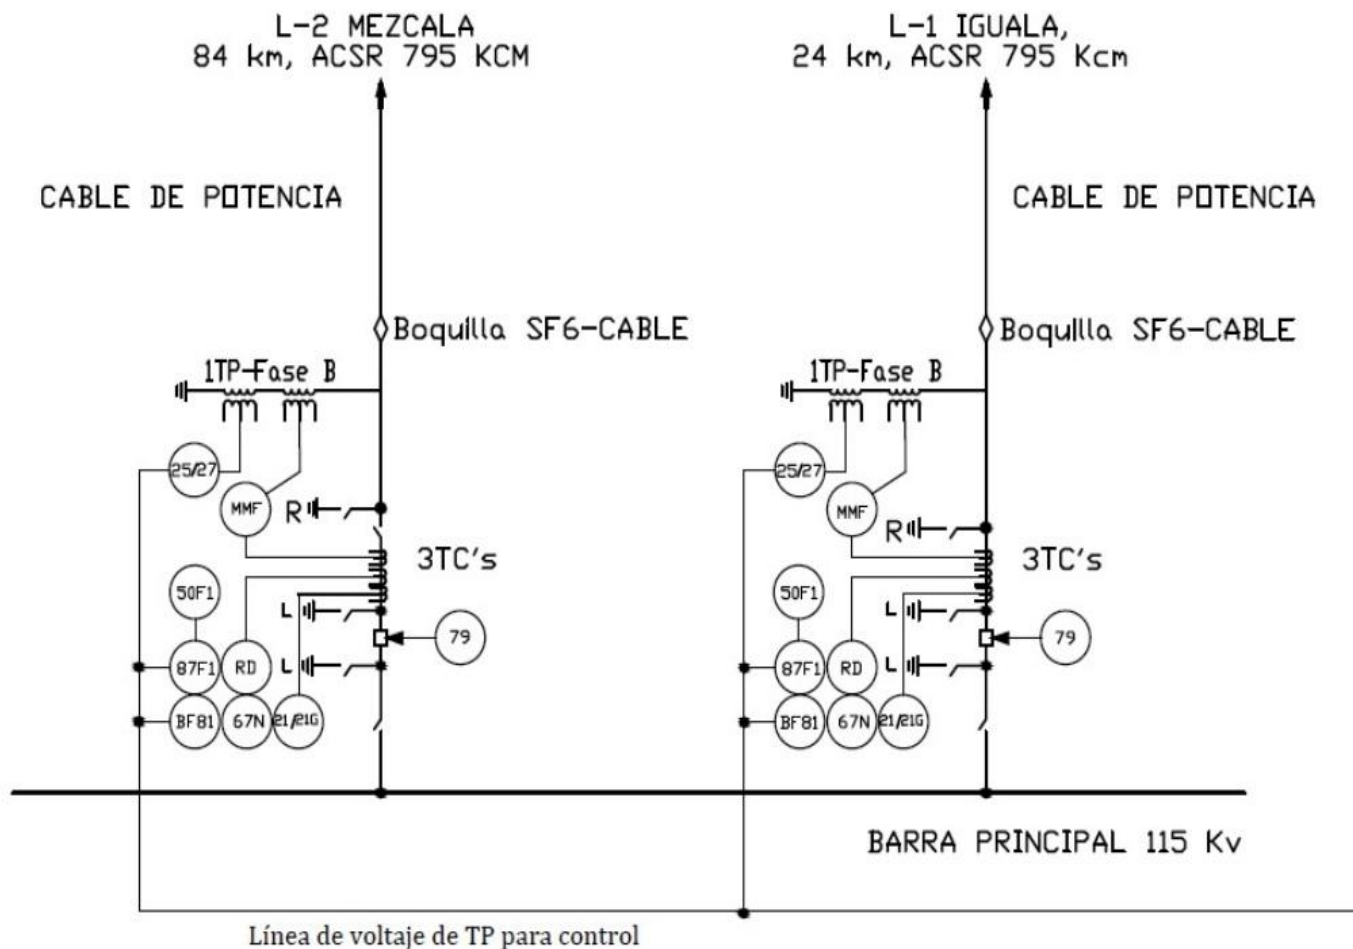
L-2 MEZCALA
84 km, ACSR 795 KCM

L-1 IGUALA,
24 km, ACSR 795 Kcm

CABLE DE POTENCIA

CABLE DE POTENCIA

Boquilla SF6-CABLE

Boquilla SF6-CABLE

1TP-Fase B

1TP-Fase B

25/27

MMF

R

3TC's

50F1

L

79

87F1

RD

L

BF81

67N

21/21G

25/27

MMF

R

3TC's

50F1

L

79

87F1

RD

L

BF81

67N

21/21G

BARRA PRINCIPAL 115 Kv

Línea de voltaje de TP para control